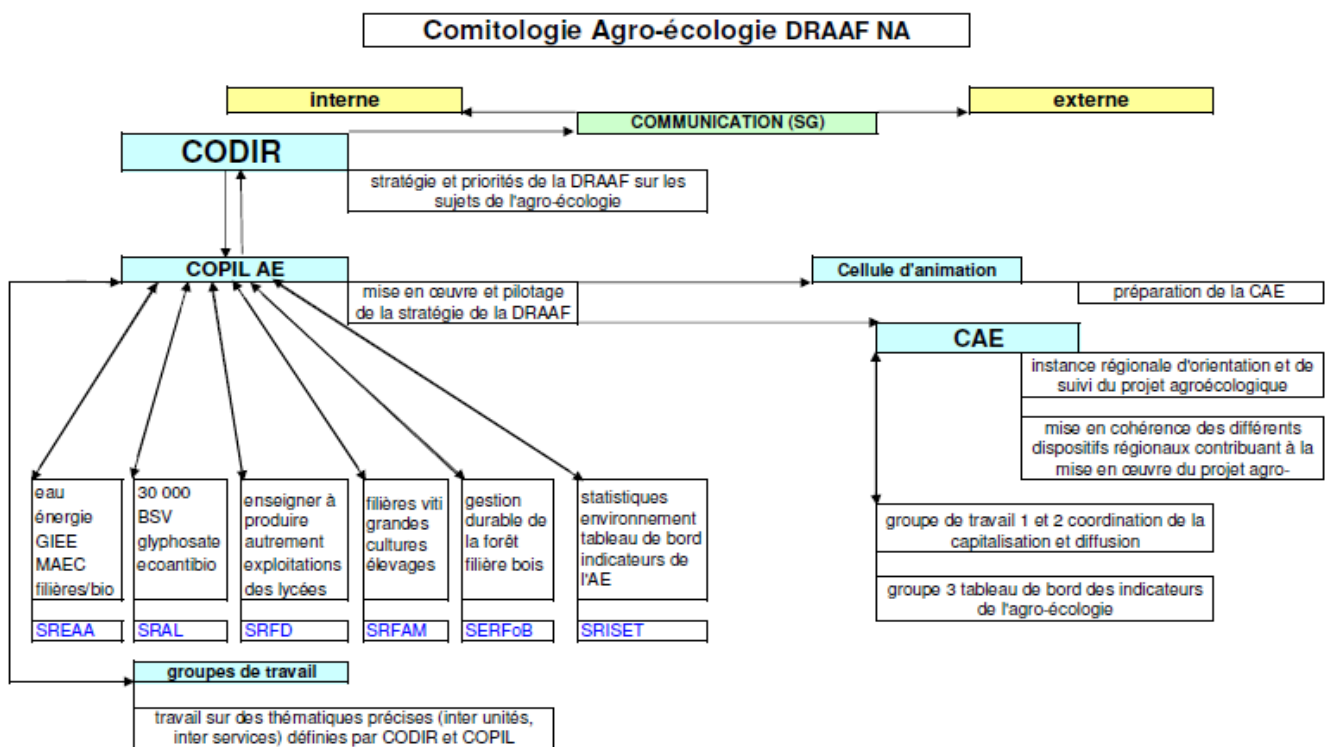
Comitologie Agro-écologie DRAAF NA

interne

COMMUNICATION (SG)

externe

CODIR

stratégie et priorités de la DRAAF sur les sujets de l'agro-écologie

COPIL AE

mise en œuvre et pilotage de la stratégie de la DRAAF

Cellule d'animation

préparation de la CAE

CAE

instance régionale d'orientation et de suivi du projet agroécologique

mise en cohérence des différents dispositifs régionaux contribuant à la mise en œuvre du projet agro-

groupe de travail 1 et 2 coordination de la capitalisation et diffusion

groupe 3 tableau de bord des indicateurs de l'agro-écologie

eau énergie GIEE MAEC filières/bio

SREAA

30 000 BSV glyphosate ecoantibio

SRAL

enseigner à produire autrement exploitations des lycées

SRFD

filières viti grandes cultures élevages

SRFAM

gestion durable de la forêt filière bois

SERFoB

statistiques environnement tableau de bord indicateurs de l'AE

SRISET

groupes de travail

travail sur des thématiques précises (inter unités, inter services) définies par CODIR et COPIL